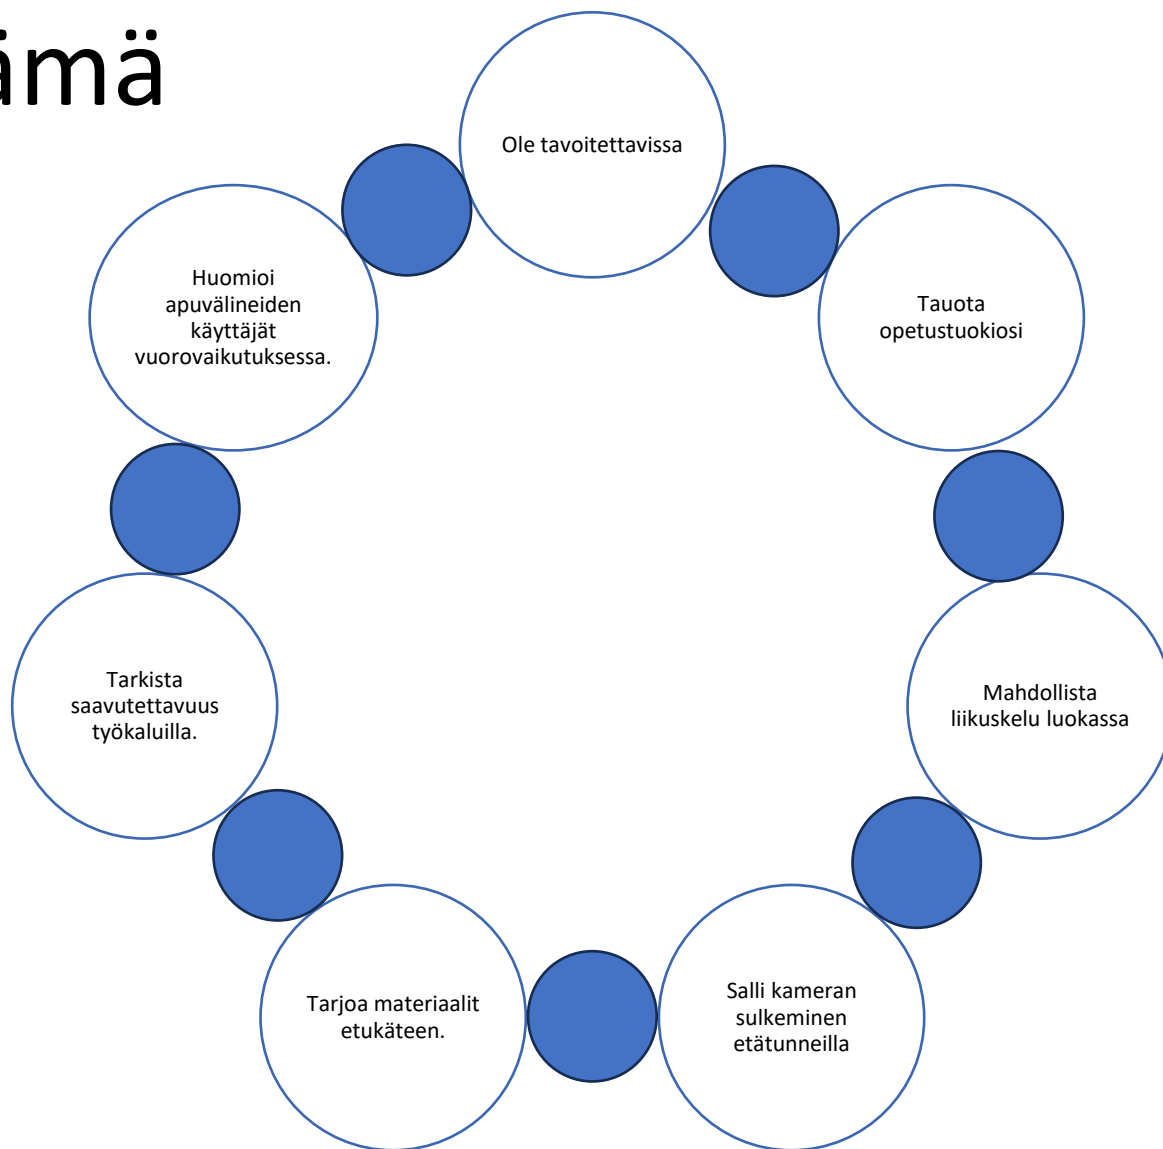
ämä

Ole tavoitettavissa

Tauota opetustuokiosi

Mahdollista liikuskelu luokassa

Salli kameran sulkeminen etätunneilla

Tarjoa materiaalit etukäteen.

Tarkista saavutettavuus työkaluilla.

Huomioi apuvälineiden käyttäjät vuorovaikutuksessa.